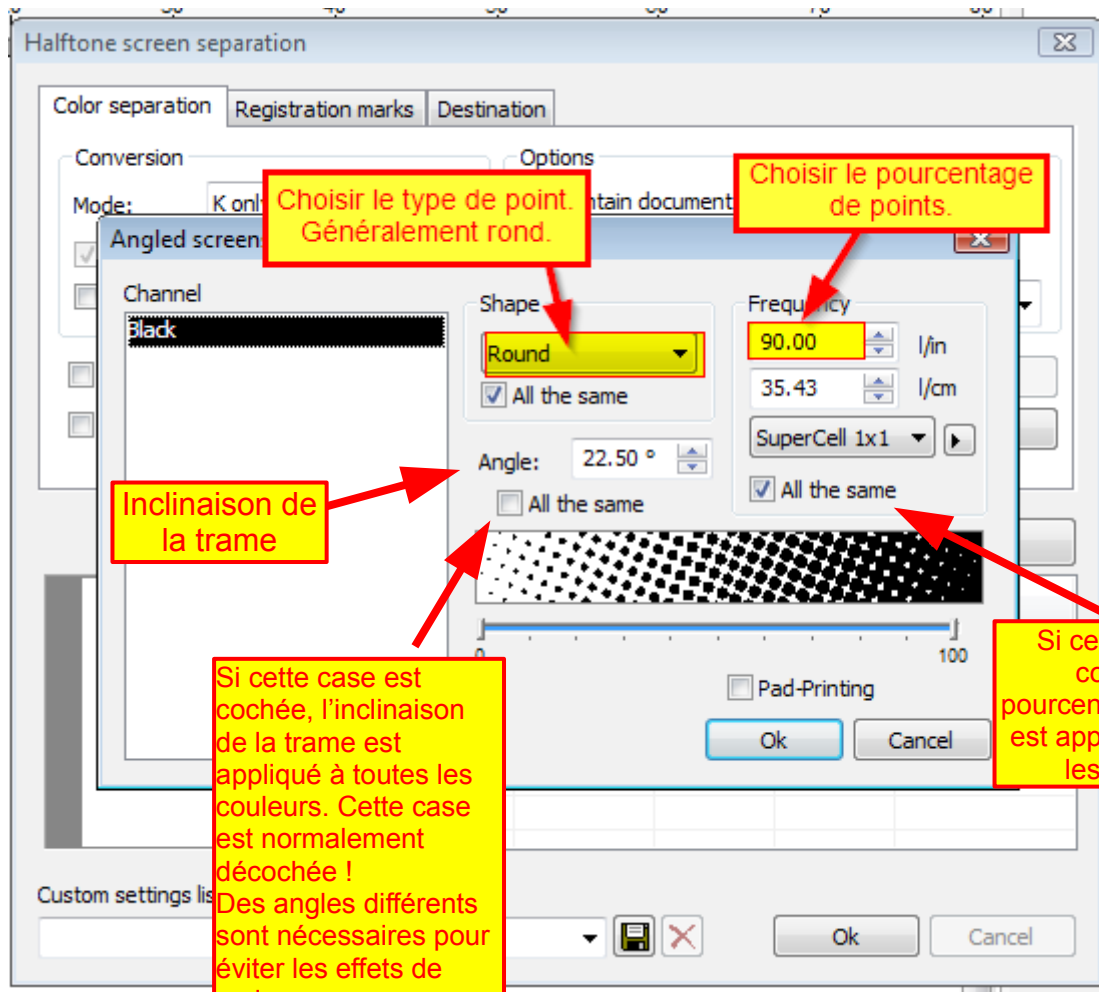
Halftone screen separation

Color separation | Registration marks | Destination

Conversion

Mode: K only

Options

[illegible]ntain document

Choisir le type de point. Généralement rond.

Choisir le pourcentage de points.

Angled screen

Channel

Black

Shape

Round

All the same

Frequency

90.00 l/in

35.43 l/cm

SuperCell 1x1

All the same

Angle: 22.50 °

All the same

Inclinaison de la trame

0

100

Pad-Printing

Ok

Cancel

Si cette case est cochée, l'inclinaison de la trame est appliqué à toutes les couleurs. Cette case est normalement décochée !
Des angles différents sont nécessaires pour éviter les effets de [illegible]

Si ce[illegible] co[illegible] pourcen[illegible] est app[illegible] les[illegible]

Custom settings lis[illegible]

Ok

Cancel